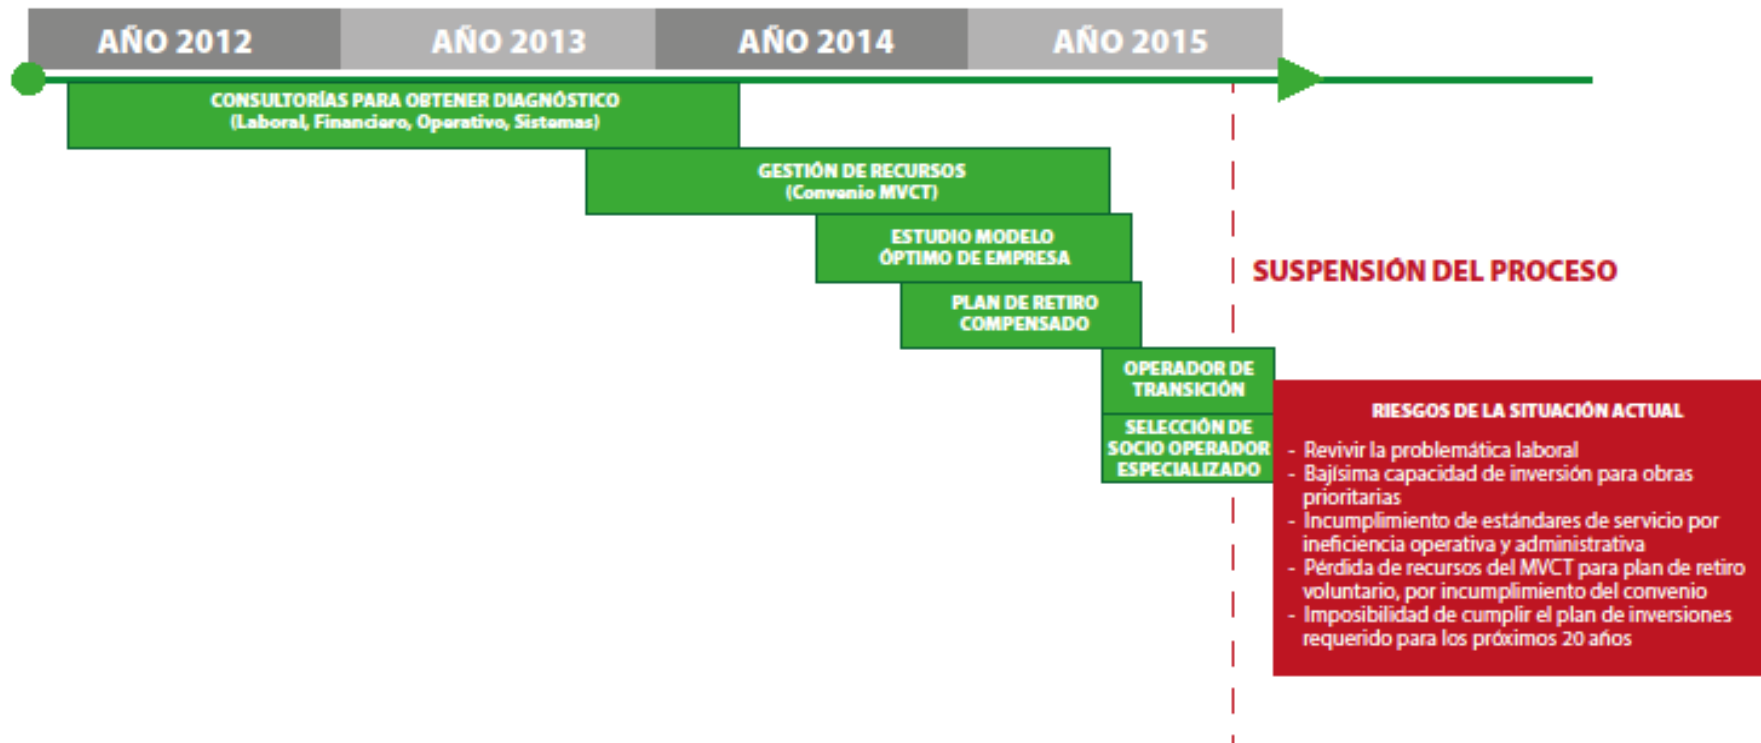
AÑO 2012 AÑO 2013 AÑO 2014 AÑO 2015

CONSULTORÍAS PARA OBTENER DIAGNÓSTICO (Laboral, Financiero, Operativo, Sistemas)

GESTIÓN DE RECURSOS (Convenio MVCT)

ESTUDIO MODELO ÓPTIMO DE EMPRESA

PLAN DE RETIRO COMPENSADO

OPERADOR DE TRANSICIÓN

SELECCIÓN DE SOCIO OPERADOR ESPECIALIZADO

SUSPENSIÓN DEL PROCESO

RIESGOS DE LA SITUACIÓN ACTUAL

- Revivir la problemática laboral
- Bajísima capacidad de inversión para obras prioritarias
- Incumplimiento de estándares de servicio por ineficiencia operativa y administrativa
- Pérdida de recursos del MVCT para plan de retiro voluntario, por incumplimiento del convenio
- Imposibilidad de cumplir el plan de inversiones requerido para los próximos 20 años